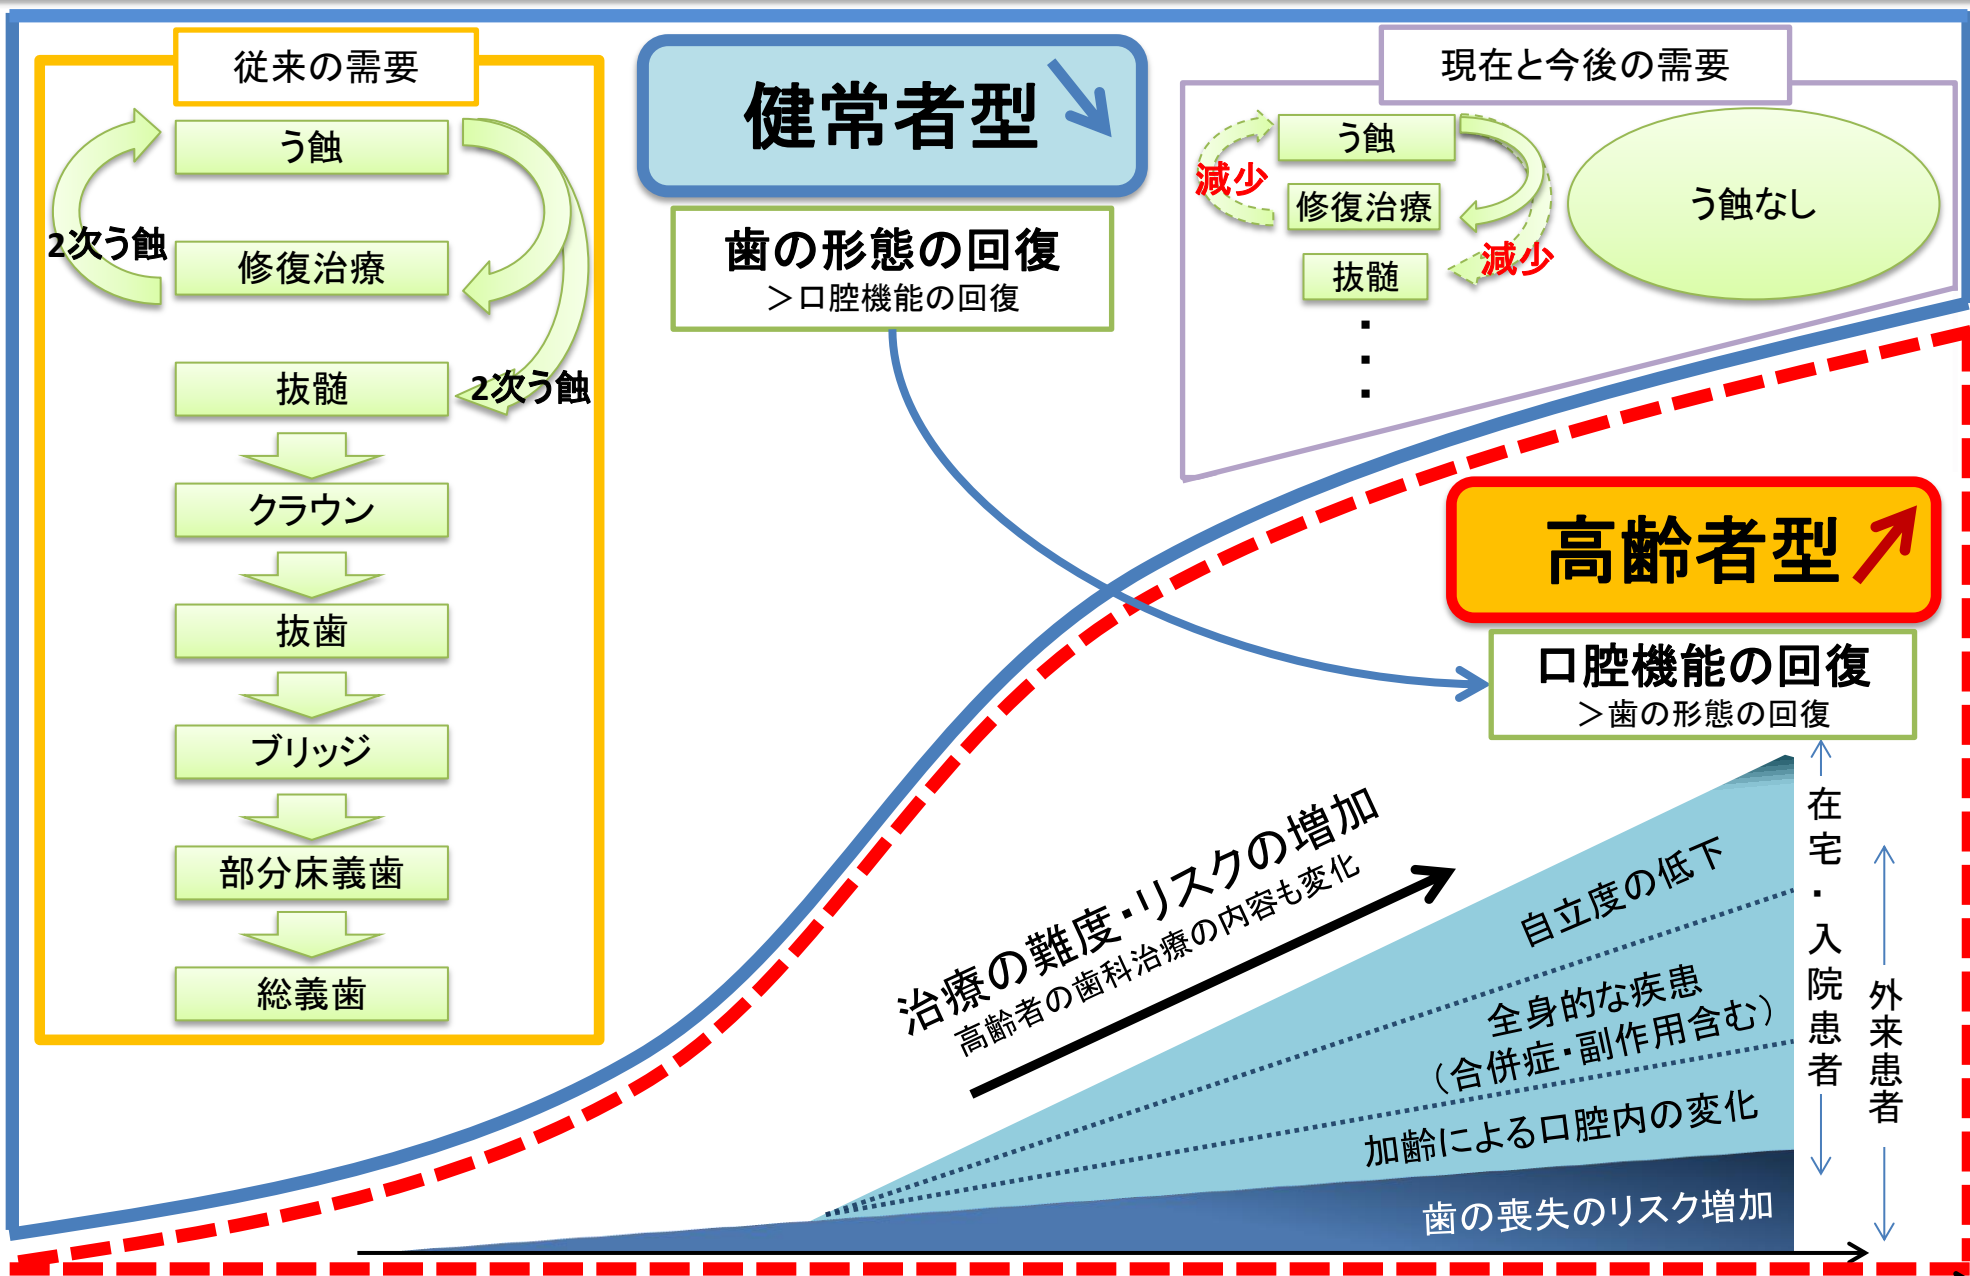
従来の需要

う蝕
2次う蝕
修復治療
抜髄
2次う蝕
クラウン
抜歯
ブリッジ
部分床義歯
総義歯

健常者型

歯の形態の回復
＞口腔機能の回復

現在と今後の需要

う蝕
減少
修復治療
減少
抜髄
・
・
・
う蝕なし

高齢者型

口腔機能の回復
＞歯の形態の回復

治療の難度・リスクの増加
高齢者の歯科治療の内容も変化

自立度の低下
全身的な疾患
（合併症・副作用含む）
加齢による口腔内の変化
歯の喪失のリスク増加

在宅・入院患者

外来患者